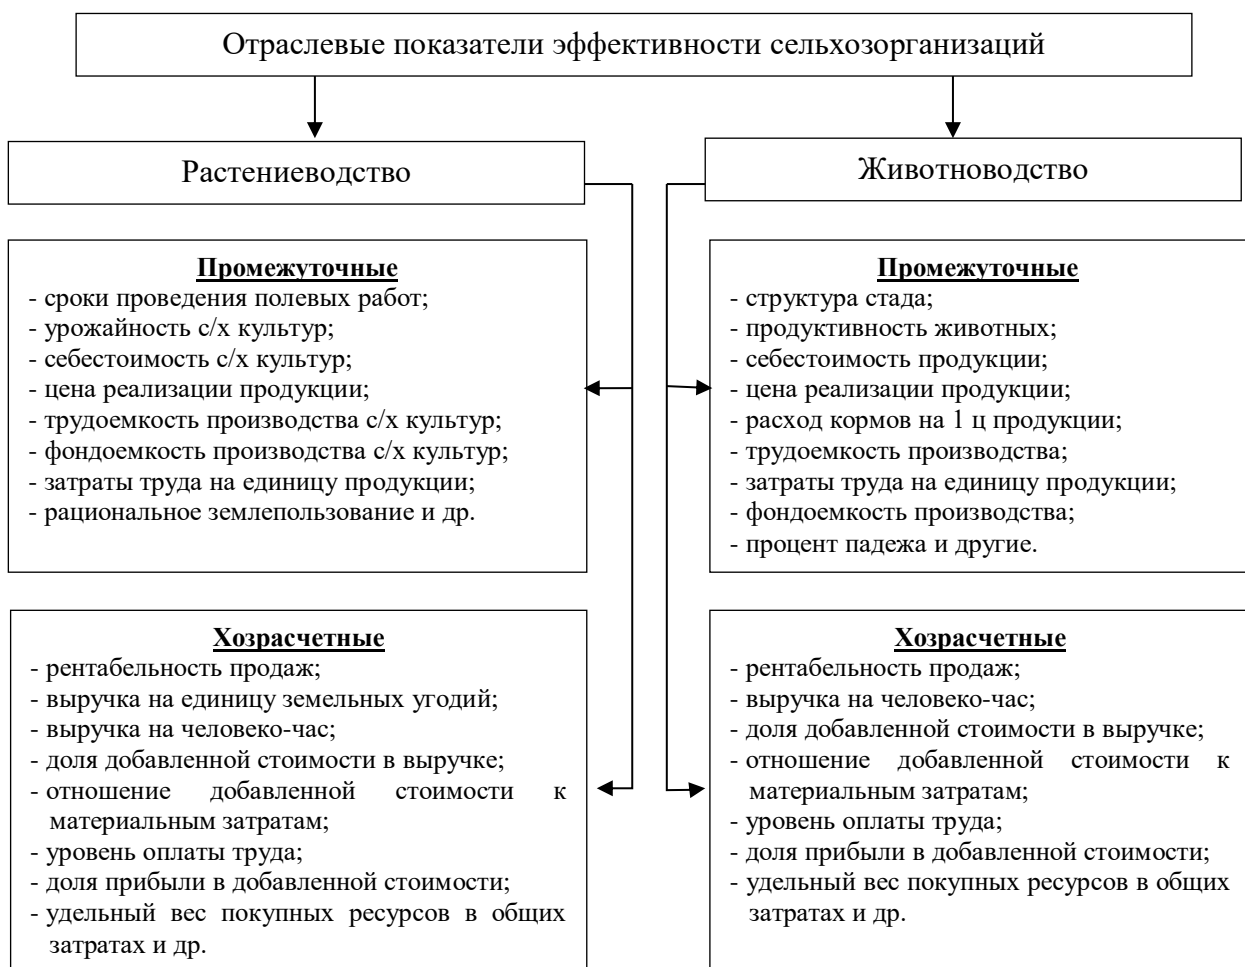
Отраслевые показатели эффективности сельхозорганизаций

Растениеводство

Промежуточные
- сроки проведения полевых работ;
- урожайность с/х культур;
- себестоимость с/х культур;
- цена реализации продукции;
- трудоемкость производства с/х культур;
- фондоемкость производства с/х культур;
- затраты труда на единицу продукции;
- рациональное землепользование и др.

Хозрасчетные
- рентабельность продаж;
- выручка на единицу земельных угодий;
- выручка на человеко-час;
- доля добавленной стоимости в выручке;
- отношение добавленной стоимости к материальным затратам;
- уровень оплаты труда;
- доля прибыли в добавленной стоимости;
- удельный вес покупных ресурсов в общих затратах и др.

Животноводство

Промежуточные
- структура стада;
- продуктивность животных;
- себестоимость продукции;
- цена реализации продукции;
- расход кормов на 1 ц продукции;
- трудоемкость производства;
- затраты труда на единицу продукции;
- фондоемкость производства;
- процент падежа и другие.

Хозрасчетные
- рентабельность продаж;
- выручка на человеко-час;
- доля добавленной стоимости в выручке;
- отношение добавленной стоимости к материальным затратам;
- уровень оплаты труда;
- доля прибыли в добавленной стоимости;
- удельный вес покупных ресурсов в общих затратах и др.